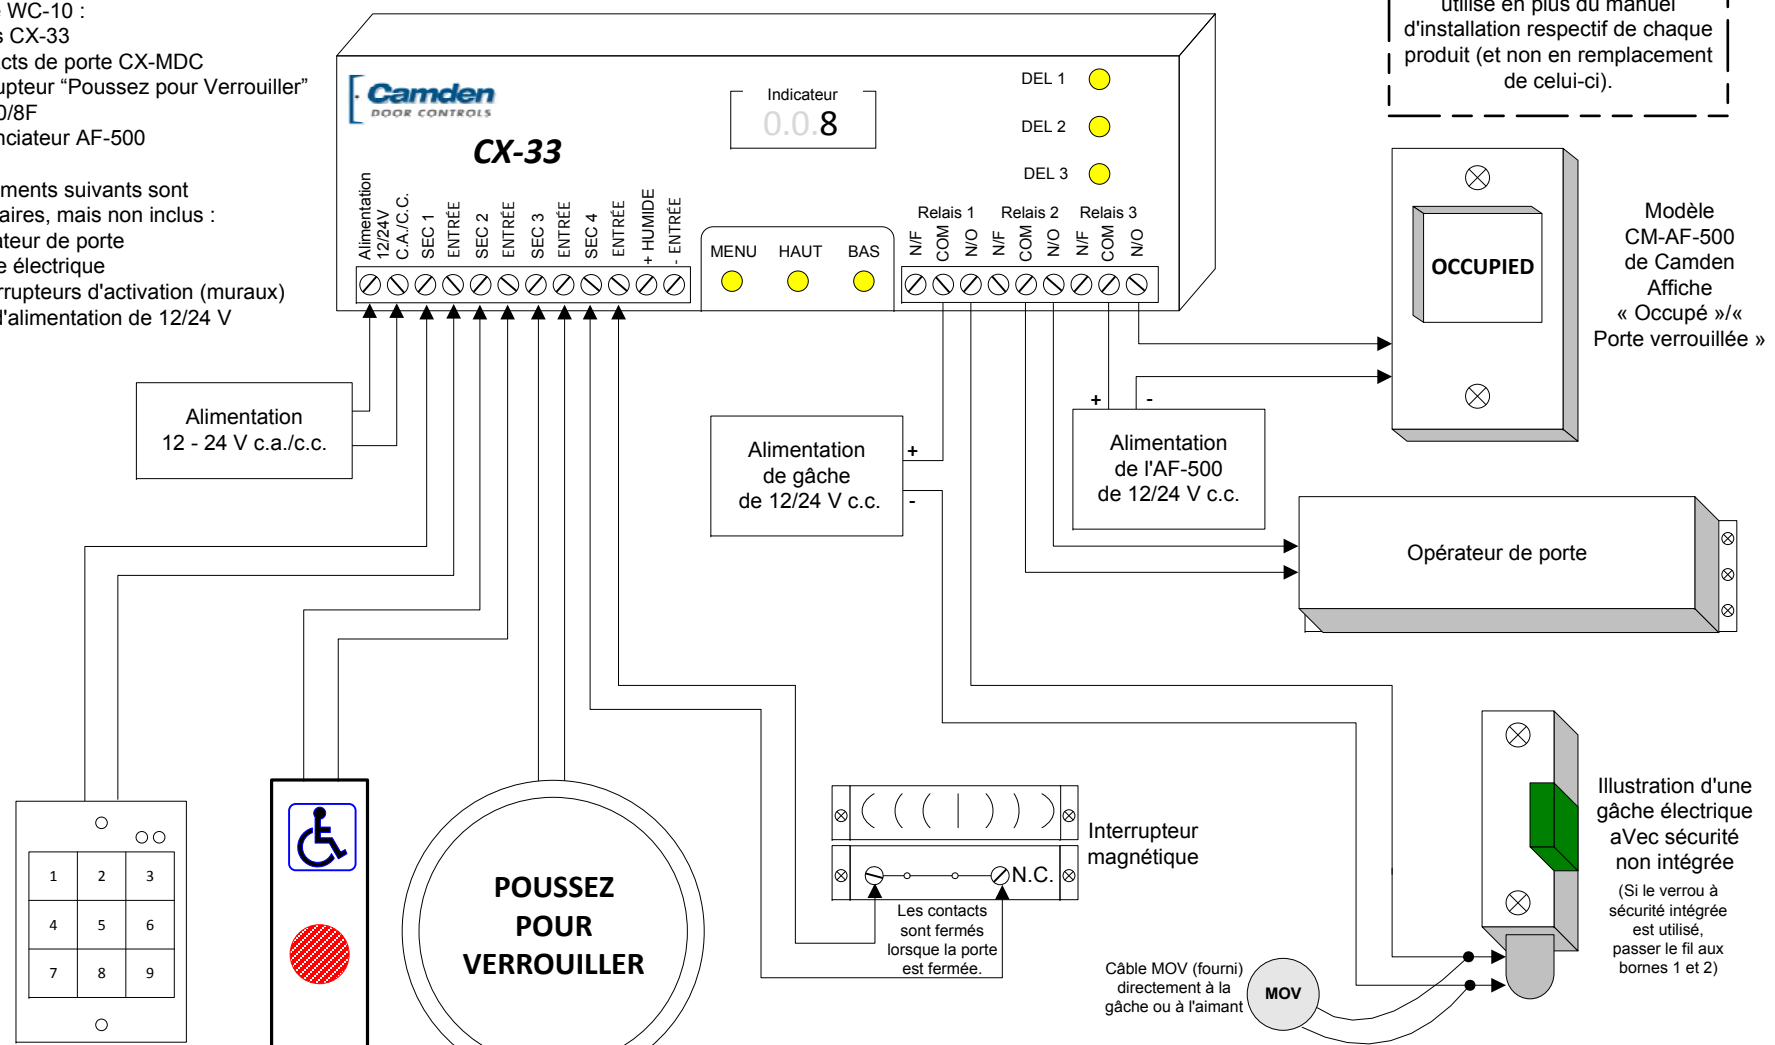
WC-10 :
s CX-33
cts de porte CX-MDC
upteur “Poussez pour Verrouiller”
0/8F
nciateur AF-500

ments suivants sont
aires, mais non inclus :
ateur de porte
e électrique
rrupteurs d'activation (muraux)
d'alimentation de 12/24 V

utilisé en plus du manuel d'installation respectif de chaque produit (et non en remplacement de celui-ci).

Camden DOOR CONTROLS

CX-33

Indicateur
0.0.8

DEL 1
DEL 2
DEL 3

Alimentation 12/24V C.A./C.C.
SEC 1
ENTRÉE
SEC 2
ENTRÉE
SEC 3
ENTRÉE
SEC 4
ENTRÉE
+ HUMIDE
- ENTRÉE

MENU
HAUT
BAS

Relais 1
N/F
COM
N/O
Relais 2
N/F
COM
N/O
Relais 3
N/F
COM
N/O

OCCUPIED

Modèle CM-AF-500 de Camden Affiche « Occupé »/« Porte verrouillée »

Alimentation
12 - 24 V c.a./c.c.

+
Alimentation de gâche de 12/24 V c.c.
-

+ -
Alimentation de l'AF-500 de 12/24 V c.c.

Opérateur de porte

1 2 3
4 5 6
7 8 9

POUSSEZ POUR VERROUILLER

Interrupteur magnétique

N.C.

Les contacts sont fermés lorsque la porte est fermée.

Câble MOV (fourni) directement à la gâche ou à l'aimant

MOV

Illustration d'une gâche électrique aVec sécurité non intégrée
(Si le verrou à sécurité intégrée est utilisé, passer le fil aux bornes 1 et 2)